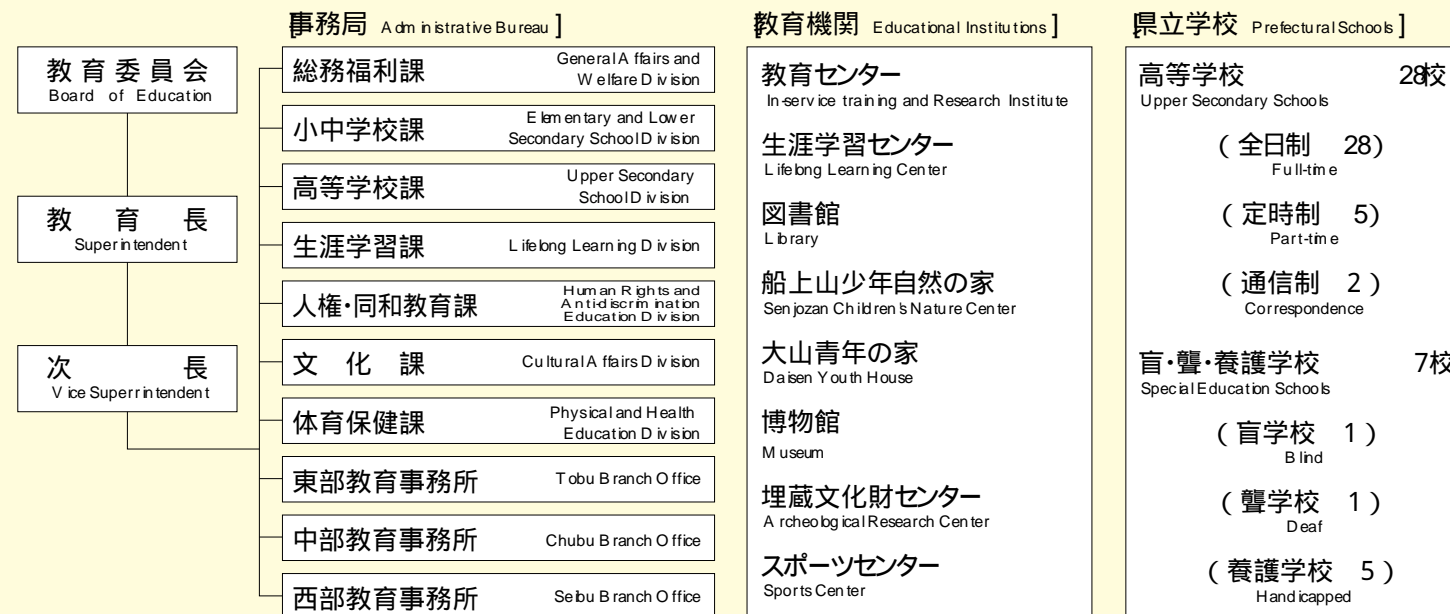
事務局 Administrative Bureau ]

教育機関 Educational Institutions ]

県立学校 Prefectural Schools ]

教育委員会
Board of Education

教　育　長
Superintendent

次　　長
Vice Superrintendent

総務福利課 General Affairs and Welfare Division

小中学校課 Elementary and Lower Secondary School Division

高等学校課 Upper Secondary School Division

生涯学習課 Lifelong Learning Division

人権・同和教育課 Human Rights and Anti-discrimination Education Division

文　化　課 Cultural Affairs Division

体育保健課 Physical and Health Education Division

東部教育事務所 Tobu Branch Office

中部教育事務所 Chubu Branch Office

西部教育事務所 Seibu Branch Office

教育センター
In-service training and Research Institute

生涯学習センター
Lifelong Learning Center

図書館
Library

船上山少年自然の家
Senjozan Children's Nature Center

大山青年の家
Daisen Youth House

博物館
Museum

埋蔵文化財センター
Archeological Research Center

スポーツセンター
Sports Center

高等学校　28校
Upper Secondary Schools

（全日制　28）
Full-time

（定時制　5）
Part-time

（通信制　2）
Correspondence

盲・聾・養護学校　7校
Special Education Schools

（盲学校　1）
Blind

（聾学校　1）
Deaf

（養護学校　5）
Handicapped